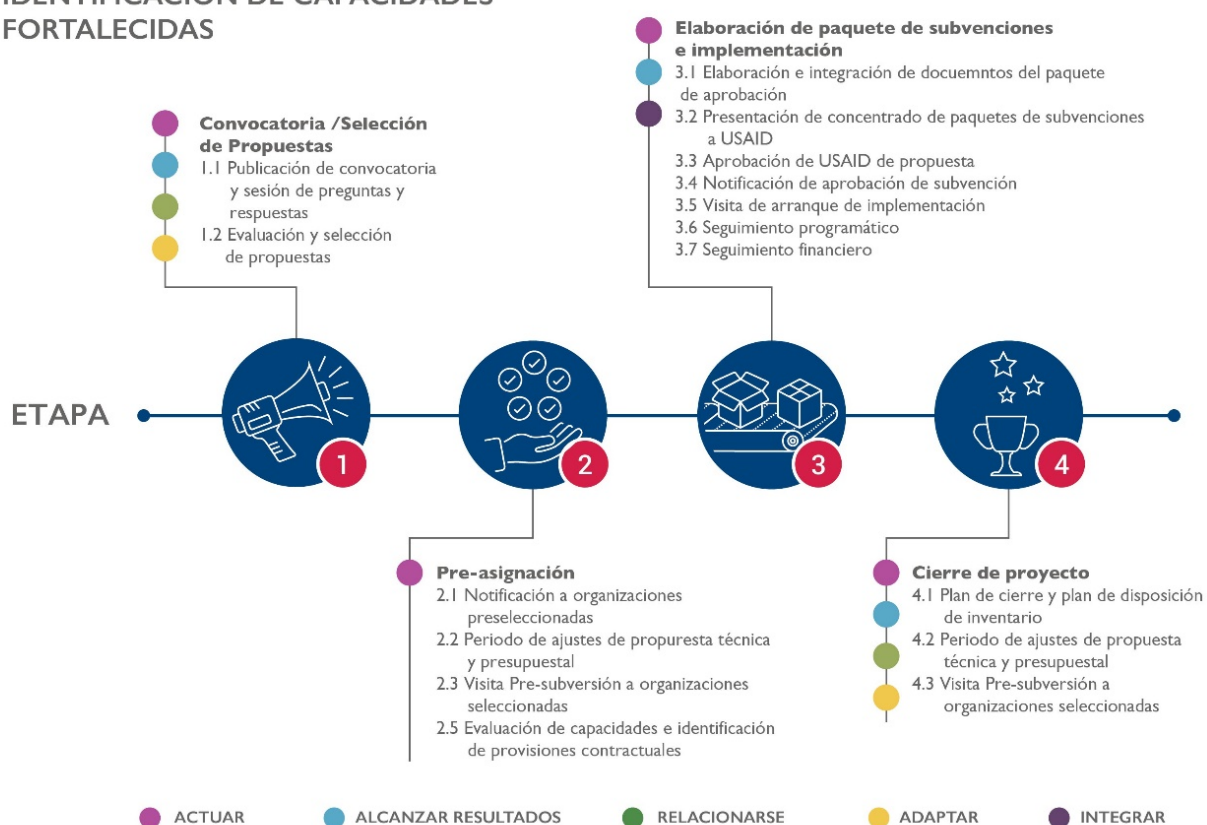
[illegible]

FORTALECIDAS

Convocatoria /Selección de Propuestas
1.1 Publicación de convocatoria y sesión de preguntas y respuestas
1.2 Evaluación y selección de propuestas

Elaboración de paquete de subvenciones e implementación
3.1 Elaboración e integración de docuemntos del paquete de aprobación
3.2 Presentación de concentrado de paquetes de subvenciones a USAID
3.3 Aprobación de USAID de propuesta
3.4 Notificación de aprobación de subvención
3.5 Visita de arranque de implementación
3.6 Seguimiento programático
3.7 Seguimiento financiero

ETAPA

1

2

3

4

Pre-asignación
2.1 Notificación a organizaciones preseleccionadas
2.2 Periodo de ajustes de propuresta técnica y presupuestal
2.3 Visita Pre-subversión a organizaciones seleccionadas
2.5 Evaluación de capacidades e identificación de provisiones contractuales

Cierre de proyecto
4.1 Plan de cierre y plan de disposición de inventario
4.2 Periodo de ajustes de propuesta técnica y presupuestal
4.3 Visita Pre-subversión a organizaciones seleccionadas

ACTUAR ALCANZAR RESULTADOS RELACIONARSE ADAPTAR INTEGRAR